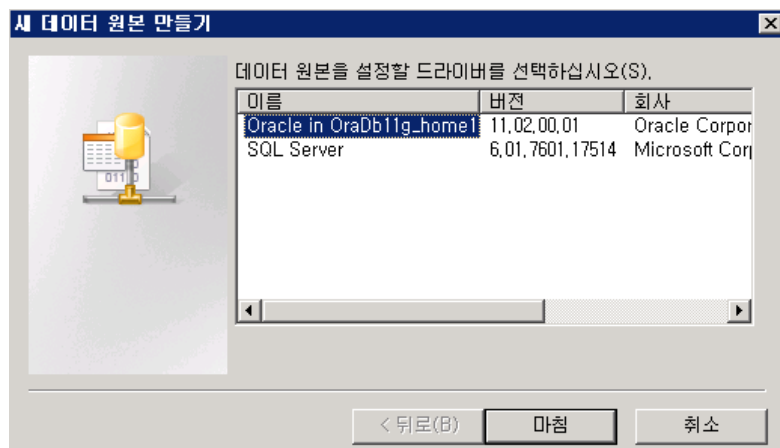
새 데이터 원본 만들기

데이터 원본을 설정할 드라이버를 선택하십시오(S).

| 이름 | 버전 | 회사 |
|---|---|---|
| Oracle in OraDb11g_home1 | 11.02.00.01 | Oracle Corpor |
| SQL Server | 6.01.7601.17514 | Microsoft Cor |

< 뒤로(B)
마침
취소